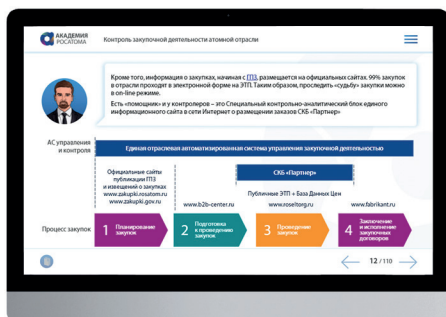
АКАДЕМИЯ РОСАТОМА

Контроль закупочной деятельности атомной отрасли

Кроме того, информация о закупках, начиная с ГПЗ, размещается на официальных сайтах. 99% закупок в отрасли проходит в электронной форме на ЭТП. Таким образом, проследить «судьбу» закупки можно в on-line режиме.

Есть «помощник» и у контролеров – это Специальный контрольно-аналитический блок единого информационного сайта в сети Интернет о размещении заказов СКБ «Партнер»

АС управления и контроля

Единая отраслевая автоматизированная система управления закупочной деятельностью

Официальные сайты публикации ГПЗ и извещений о закупках www.zakupki.rosatom.ru www.zakupki.gov.ru

СКБ «Партнер»

Публичные ЭТП + База Данных Цен

www.b2b-center.ru

www.roseltorg.ru

www.fabrikant.ru

Процесс закупок

1 Планирование закупок

2 Подготовка к проведению закупок

3 Проведение закупок

4 Заключение и исполнение закупочных договоров

12 / 110